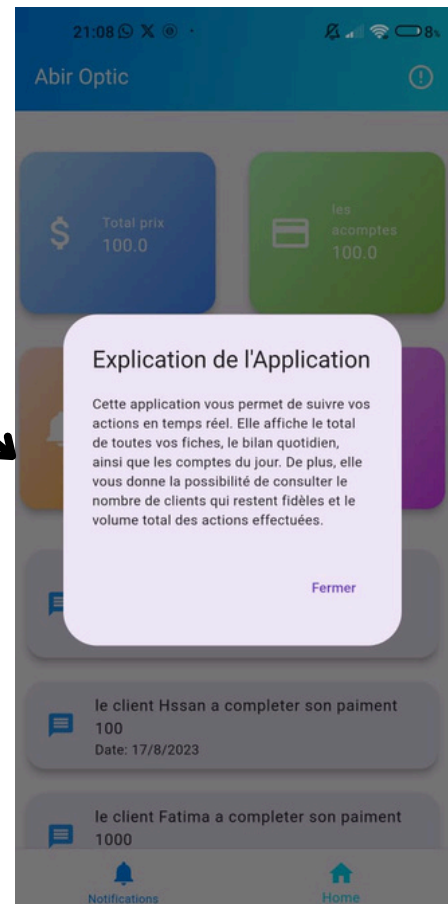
21:08

8

Abir Optic

Total prix
100.0

les acomptes
100.0

Explication de l'Application

Cette application vous permet de suivre vos actions en temps réel. Elle affiche le total de toutes vos fiches, le bilan quotidien, ainsi que les comptes du jour. De plus, elle vous donne la possibilité de consulter le nombre de clients qui restent fidèles et le volume total des actions effectuées.

Fermer

le client Hssan a completer son paiment 100
Date: 17/8/2023

le client Fatima a completer son paiment 1000

Notifications

Home